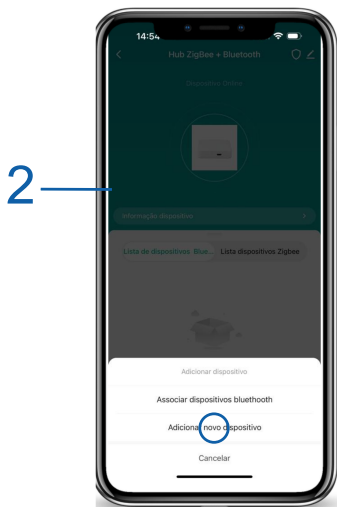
14:54

Hub ZigBee + Bluetooth

Dispositivo Online

2

Informação dispositivo

Lista de dispositivos Blue...

Lista dispositivos Zigbee

Adicionar dispositivo

Associar dispositivos bluethooth

Adicionar novo dispositivo

Cancelar